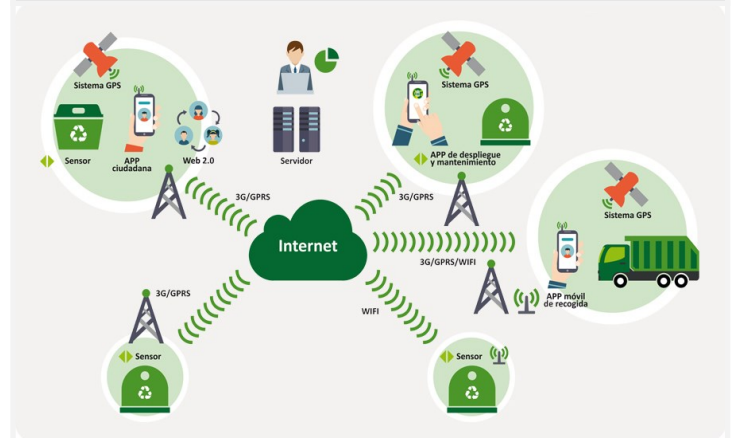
Sistema GPS

Sensor

APP ciudadana

Web 2.0

Servidor

Sistema GPS

APP de despliegue y mantenimiento

Sistema GPS

APP móvil de recogida

3G/GPRS

3G/GPRS

Internet

3G/GPRS/WIFI

3G/GPRS

WIFI

Sensor

Sensor